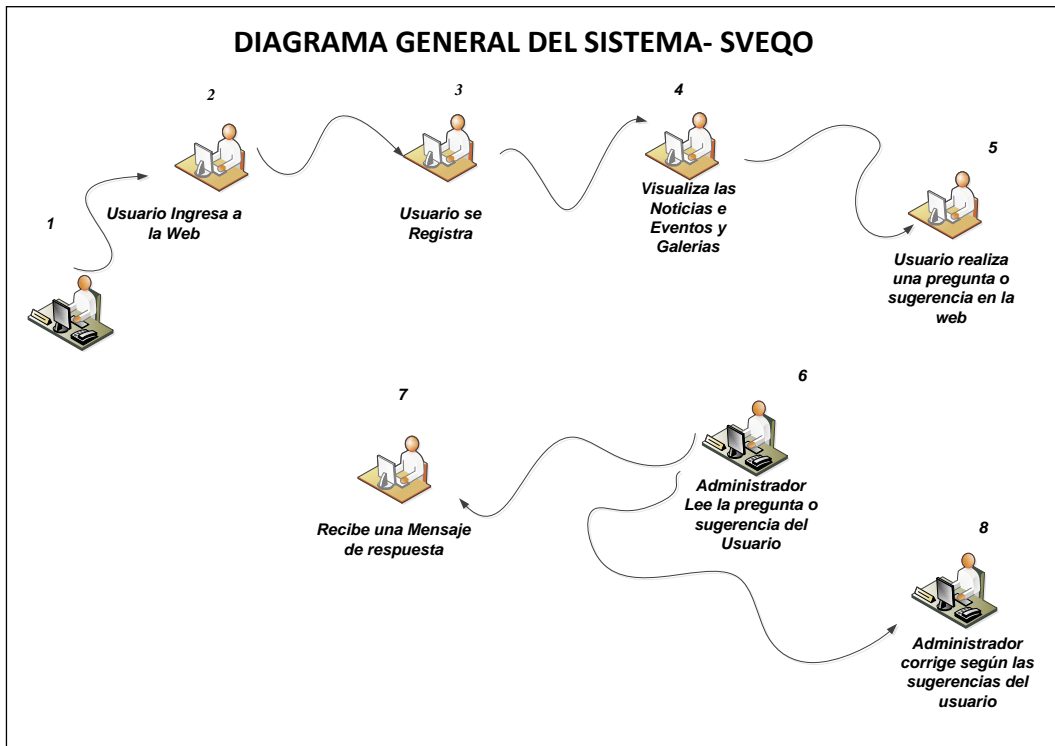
DIAGRAMA GENERAL DEL SISTEMA- SVEQO

1

2

Usuario Ingresa a la Web

3

Usuario se Registra

4

Visualiza las Noticias e Eventos y Galerias

5

Usuario realiza una pregunta o sugerencia en la web

6

Administrador Lee la pregunta o sugerencia del Usuario

7

Recibe una Mensaje de respuesta

8

Administrador corrige según las sugerencias del usuario